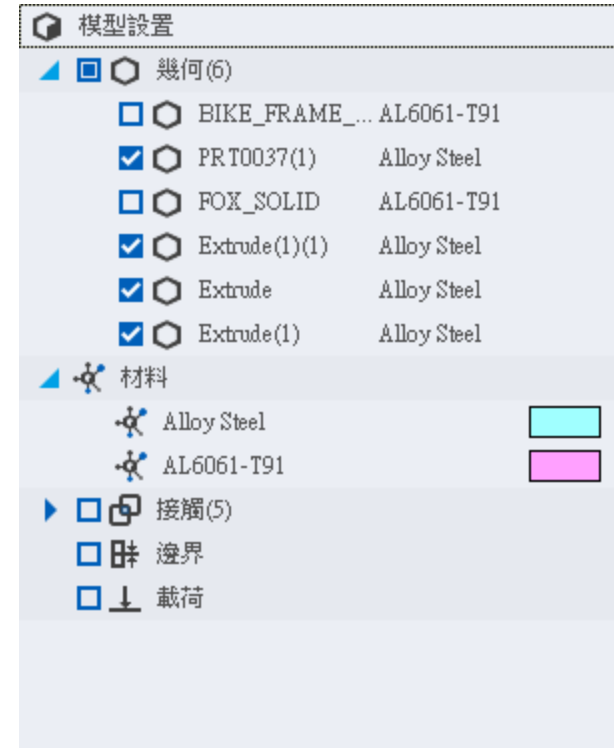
模型設置

幾何(6)

BIKE_FRAME_... AL6061-T91

PRT0037(1) Alloy Steel

FOX_SOLID AL6061-T91

Extrude(1)(1) Alloy Steel

Extrude Alloy Steel

Extrude(1) Alloy Steel

材料

Alloy Steel

AL6061-T91

接觸(5)

邊界

載荷